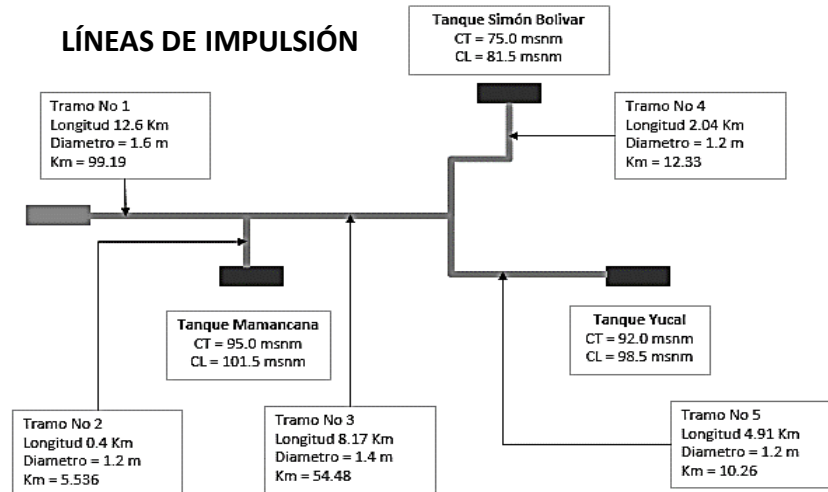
LÍNEAS DE IMPULSIÓN

Tanque Simón Bolivar
CT = 75.0 msnm
CL = 81.5 msnm

Tramo No 1
Longitud 12.6 Km
Diametro = 1.6 m
Km = 99.19

Tramo No 4
Longitud 2.04 Km
Diametro = 1.2 m
Km = 12.33

Tanque Mamancana
CT = 95.0 msnm
CL = 101.5 msnm

Tanque Yucal
CT = 92.0 msnm
CL = 98.5 msnm

Tramo No 2
Longitud 0.4 Km
Diametro = 1.2 m
Km = 5.536

Tramo No 3
Longitud 8.17 Km
Diametro = 1.4 m
Km = 54.48

Tramo No 5
Longitud 4.91 Km
Diametro = 1.2 m
Km = 10.26